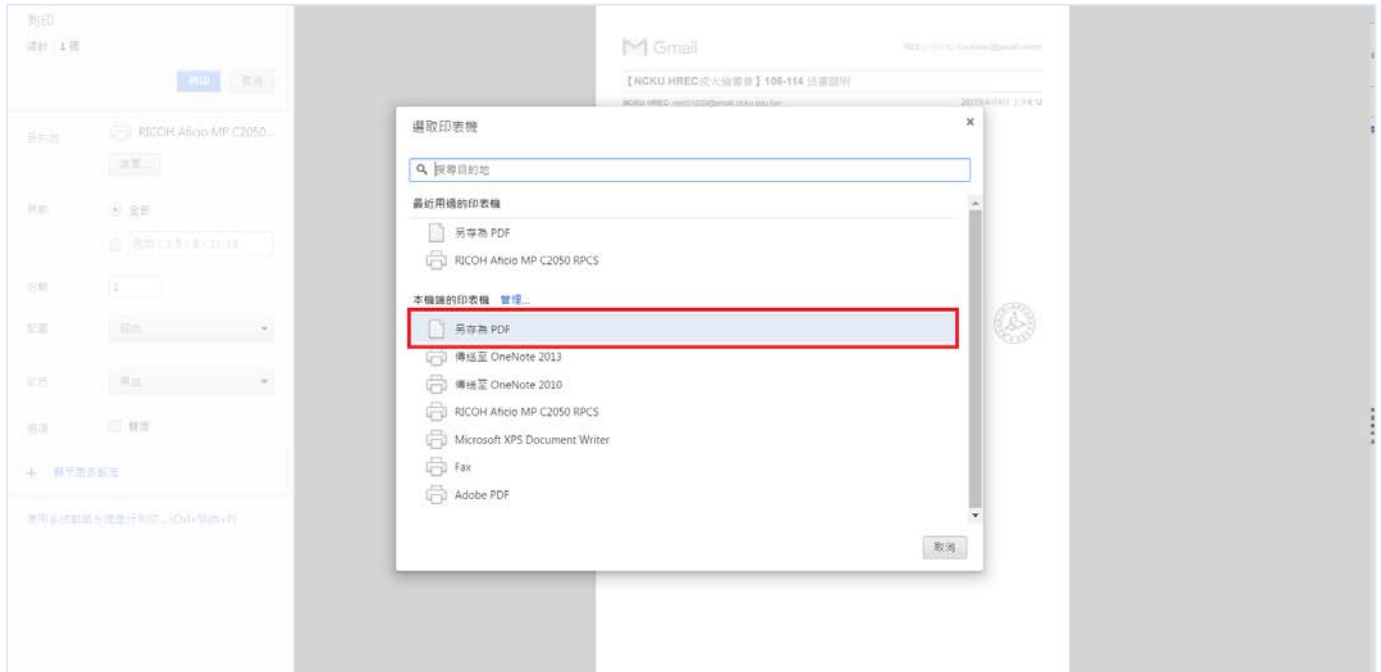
列印
總計：1 張
列印 取消
目的地 RICOH Aficio MP C2050...
變更...
頁數 全部
例如：1-5、8、11-13
份數 1
版面配置 縱向
色彩 黑白
選項 雙面
更多設定
使用系統對話方塊進行列印... (Ctrl+Shift+P)

Gmail
【NCKU HREC成大倫審會】106-114 送審證明
NCKU HREC

選取印表機
搜尋目的地
最近用過的印表機
另存為 PDF
RICOH Aficio MP C2050 RPCS
本機端的印表機 管理...
另存為 PDF
傳送至 OneNote 2013
傳送至 OneNote 2010
RICOH Aficio MP C2050 RPCS
Microsoft XPS Document Writer
Fax
Adobe PDF
取消